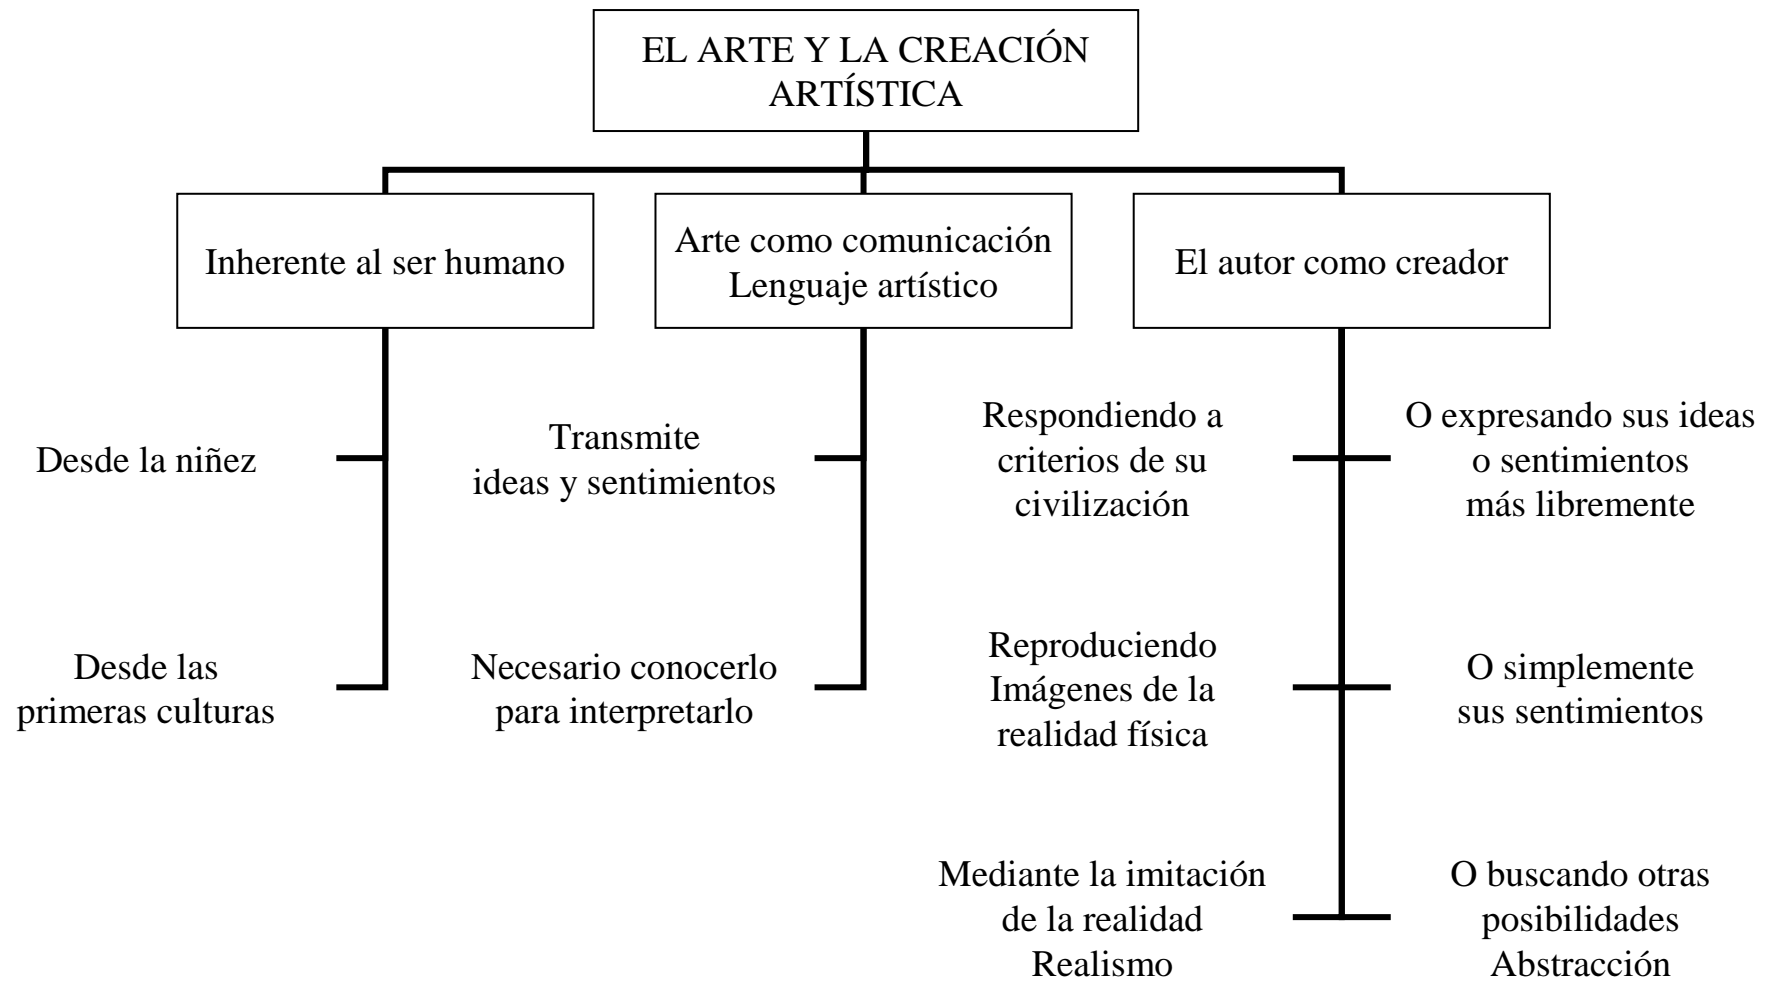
EL ARTE Y LA CREACIÓN ARTÍSTICA

Inherente al ser humano

Desde la niñez

Desde las primeras culturas

Arte como comunicación
Lenguaje artístico

Transmite ideas y sentimientos

Necesario conocerlo para interpretarlo

El autor como creador

Respondiendo a criterios de su civilización

O expresando sus ideas o sentimientos más libremente

Reproduciendo Imágenes de la realidad física

O simplemente sus sentimientos

Mediante la imitación de la realidad
Realismo

O buscando otras posibilidades
Abstracción